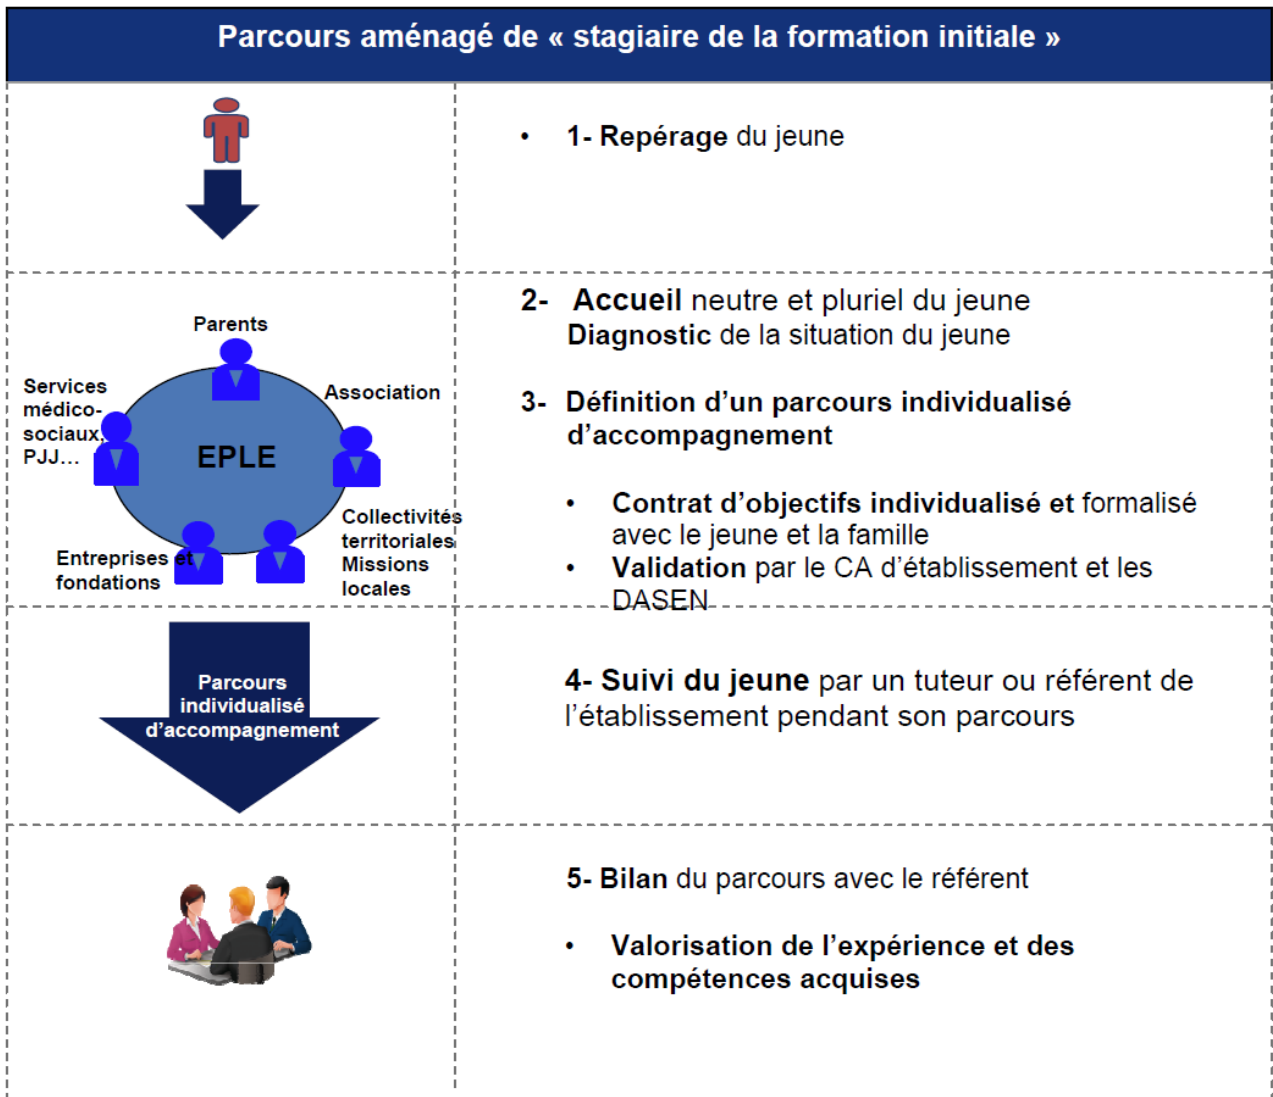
Parcours aménagé de « stagiaire de la formation initiale »

• 1- Repérage du jeune

Parents

Services médico-sociaux, PJJ…

Association

EPLE

Collectivités territoriales Missions locales

Entreprises et fondations

2- Accueil neutre et pluriel du jeune
Diagnostic de la situation du jeune

3- Définition d'un parcours individualisé d'accompagnement

• Contrat d'objectifs individualisé et formalisé avec le jeune et la famille
• Validation par le CA d'établissement et les DASEN

Parcours individualisé d'accompagnement

4- Suivi du jeune par un tuteur ou référent de l'établissement pendant son parcours

5- Bilan du parcours avec le référent

• Valorisation de l'expérience et des compétences acquises